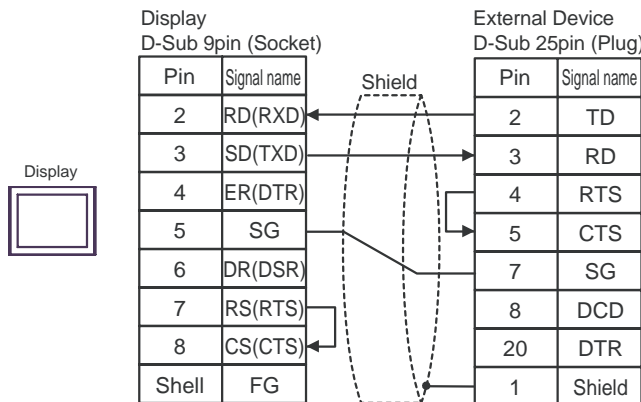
Display

Display
D-Sub 9pin (Socket)

| Pin | Signal name |
|---|---|
| 2 | RD(RXD) |
| 3 | SD(TXD) |
| 4 | ER(DTR) |
| 5 | SG |
| 6 | DR(DSR) |
| 7 | RS(RTS) |
| 8 | CS(CTS) |
| Shell | FG |

Shield

External Device
D-Sub 25pin (Plug)

| Pin | Signal name |
|---|---|
| 2 | TD |
| 3 | RD |
| 4 | RTS |
| 5 | CTS |
| 7 | SG |
| 8 | DCD |
| 20 | DTR |
| 1 | Shield |